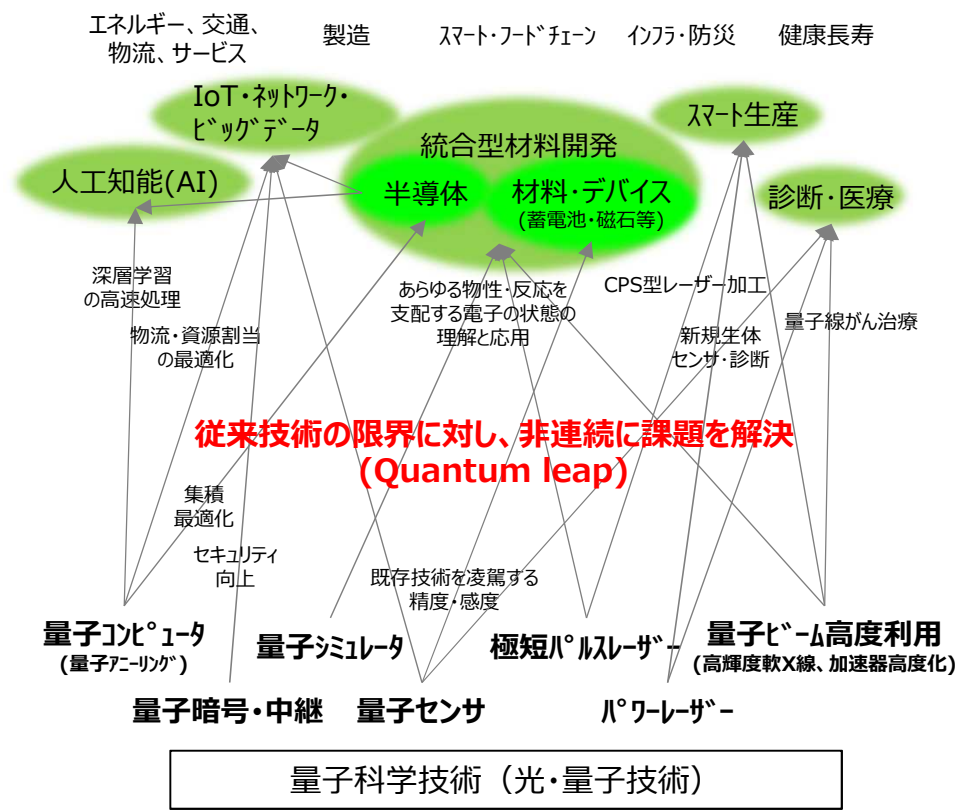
エネルギー、交通、物流、サービス

製造

スマート・フードチェーン

インフラ・防災

健康長寿

IoT・ネットワーク・ビッグデータ

スマート生産

統合型材料開発

人工知能(AI)

半導体

材料・デバイス
(蓄電池・磁石等)

診断・医療

深層学習の高速処理

あらゆる物性・反応を支配する電子の状態の理解と応用

CPS型レーザー加工

量子線がん治療

物流・資源割当の最適化

新規生体センサ・診断

従来技術の限界に対し、非連続に課題を解決
(Quantum leap)

集積最適化

セキュリティ向上

既存技術を凌駕する精度・感度

量子コンピュータ
(量子アニーリング)

量子シミュレータ

極短パルスレーザー

量子ビーム高度利用
(高輝度軟X線、加速器高度化)

量子暗号・中継

量子センサ

パワーレーザー

量子科学技術(光・量子技術)